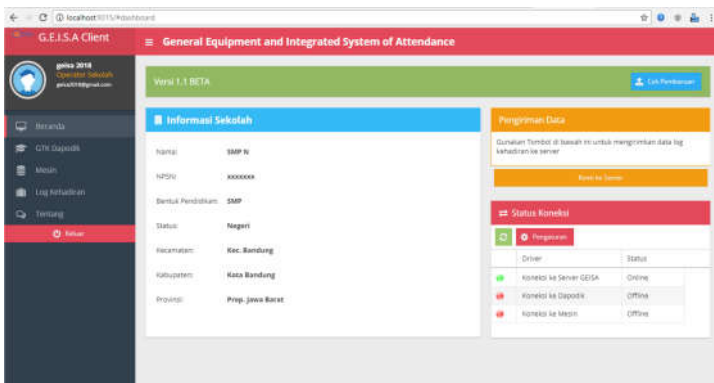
localhost:8015/#dashboard

G.E.I.S.A Client

≡ General Equipment and Integrated System of Attendance

geisa 2018
Operator Sekolah
geisa2018@gmail.com

Beranda
GTK Dapodik
Mesin
Log Kehadiran
Tentang
Keluar

Versi 1.1 BETA

Cek Pembaruan

Informasi Sekolah

| | |
|---|---|
| Nama: | SMP N |
| NPSN: | xxxxxxxx |
| Bentuk Pendidikan: | SMP |
| Status: | Negeri |
| Kecamatan: | Kec. Bandung |
| Kabupaten: | Kota Bandung |
| Provinsi: | Prop. Jawa Barat |

Pengiriman Data

Gunakan Tombol di bawah ini untuk mengirimkan data log kehadiran ke server

Kirim ke Server

Status Koneksi

Pengaturan

| | Driver | Status |
|---|---|---|
| | Koneksi ke Server GEISA | Online |
| | Koneksi ke Dapodik | Offline |
| | Koneksi ke Mesin | Offline |